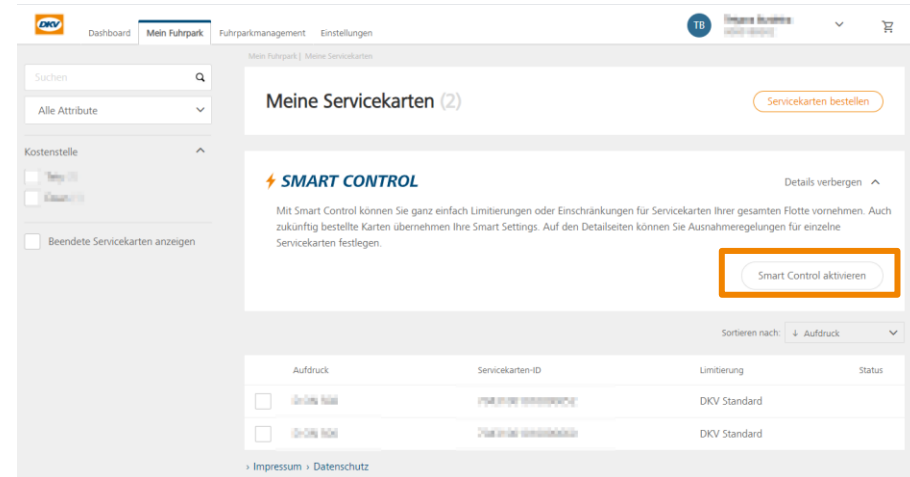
DKV

Dashboard Mein Fuhrpark Fuhrparkmanagement Einstellungen

TB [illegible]
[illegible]

Suchen

Alle Attribute

Kostenstelle

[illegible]
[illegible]

Beendete Servicekarten anzeigen

Mein Fuhrpark | Meine Servicekarten

Meine Servicekarten (2)

Servicekarten bestellen

SMART CONTROL

Details verbergen

Mit Smart Control können Sie ganz einfach Limitierungen oder Einschränkungen für Servicekarten Ihrer gesamten Flotte vornehmen. Auch zukünftig bestellte Karten übernehmen Ihre Smart Settings. Auf den Detailseiten können Sie Ausnahmeregelungen für einzelne Servicekarten festlegen.

Smart Control aktivieren

Sortieren nach: ↓ Aufdruck

| Aufdruck | Servicekarten-ID | Limitierung | Status |
|---|---|---|---|
| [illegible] | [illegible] | DKV Standard | |
| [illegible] | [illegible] | DKV Standard | |

› Impressum › Datenschutz